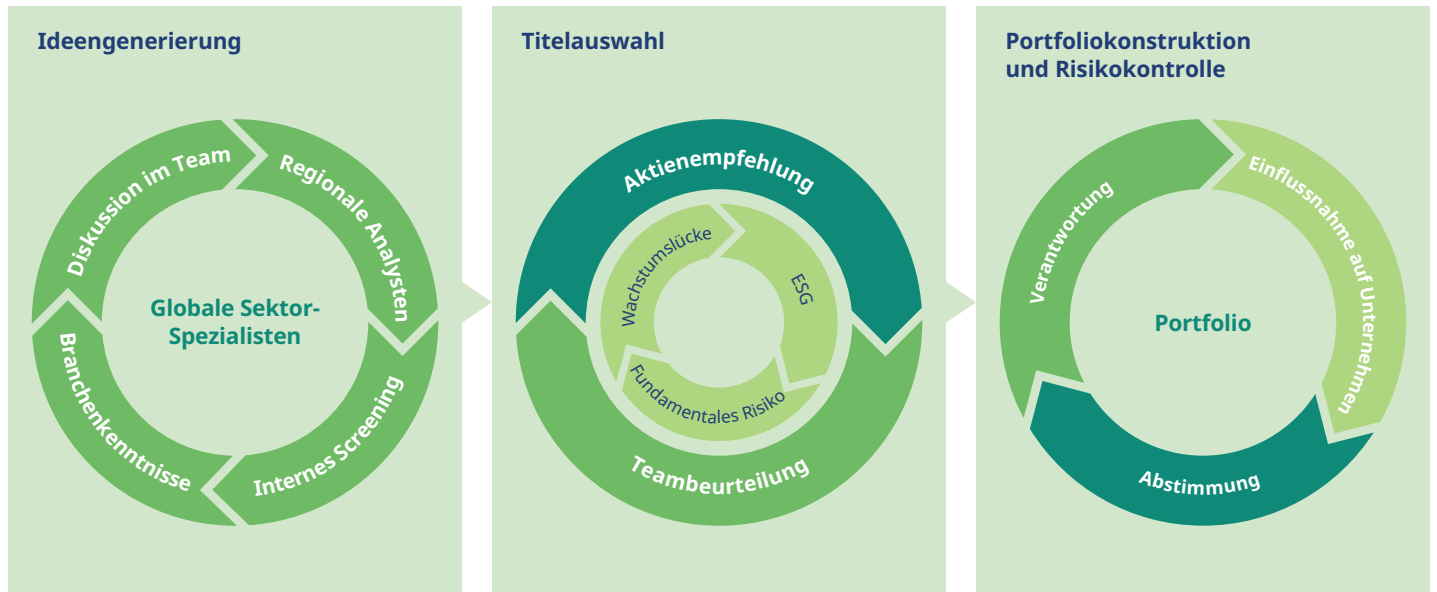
Ideengenerierung

Diskussion im Team

Regionale Analysten

Globale Sektor-Spezialisten

Branchenkenntnisse

Internes Screening

Titelauswahl

Aktienempfehlung

Wachstumslücke

ESG

Fundamentales Risiko

Teambeurteilung

Portfoliokonstruktion und Risikokontrolle

Verantwortung

Einflussnahme auf Unternehmen

Portfolio

Abstimmung